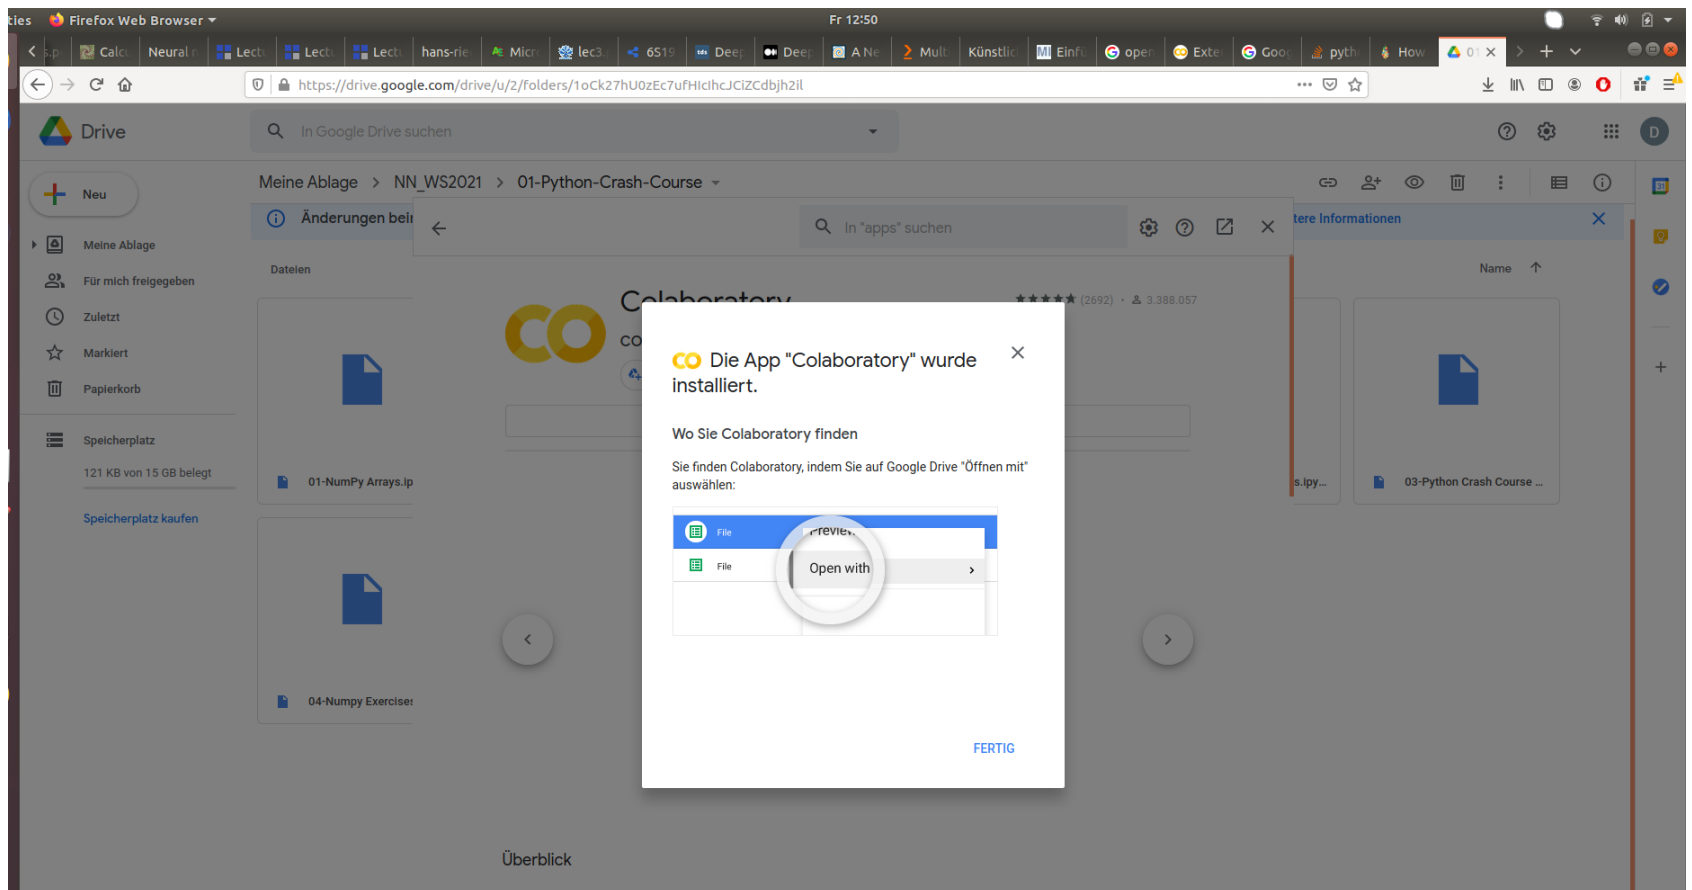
ties Firefox Web Browser ▾ Fr 12:50

s.p Calc Neural Lect Lect Lect hans-rie Micr lec3 6S19 Deep Deep A Ne Multi Künstlic Einfü open Exte Goo pyth How 01 ✕

https://drive.google.com/drive/u/2/folders/1oCk27hU0zEc7ufHIclhcJCiZCdbjh2il

Drive

In Google Drive suchen

Neu

Meine Ablage

Für mich freigegeben

Zuletzt

Markiert

Papierkorb

Speicherplatz

121 KB von 15 GB belegt

Speicherplatz kaufen

Meine Ablage > NN_WS2021 > 01-Python-Crash-Course ▾

Änderungen bei

In "apps" suchen

tere Informationen

Dateien

Name

Colaboratory

(2692) • 3.388.057

01-NumPy Arrays.ip

04-Numpy Exercises

s.ipy...

03-Python Crash Course ...

Die App "Colaboratory" wurde installiert.

Wo Sie Colaboratory finden

Sie finden Colaboratory, indem Sie auf Google Drive "Öffnen mit" auswählen:

File

File

Preview

Open with

FERTIG

Überblick